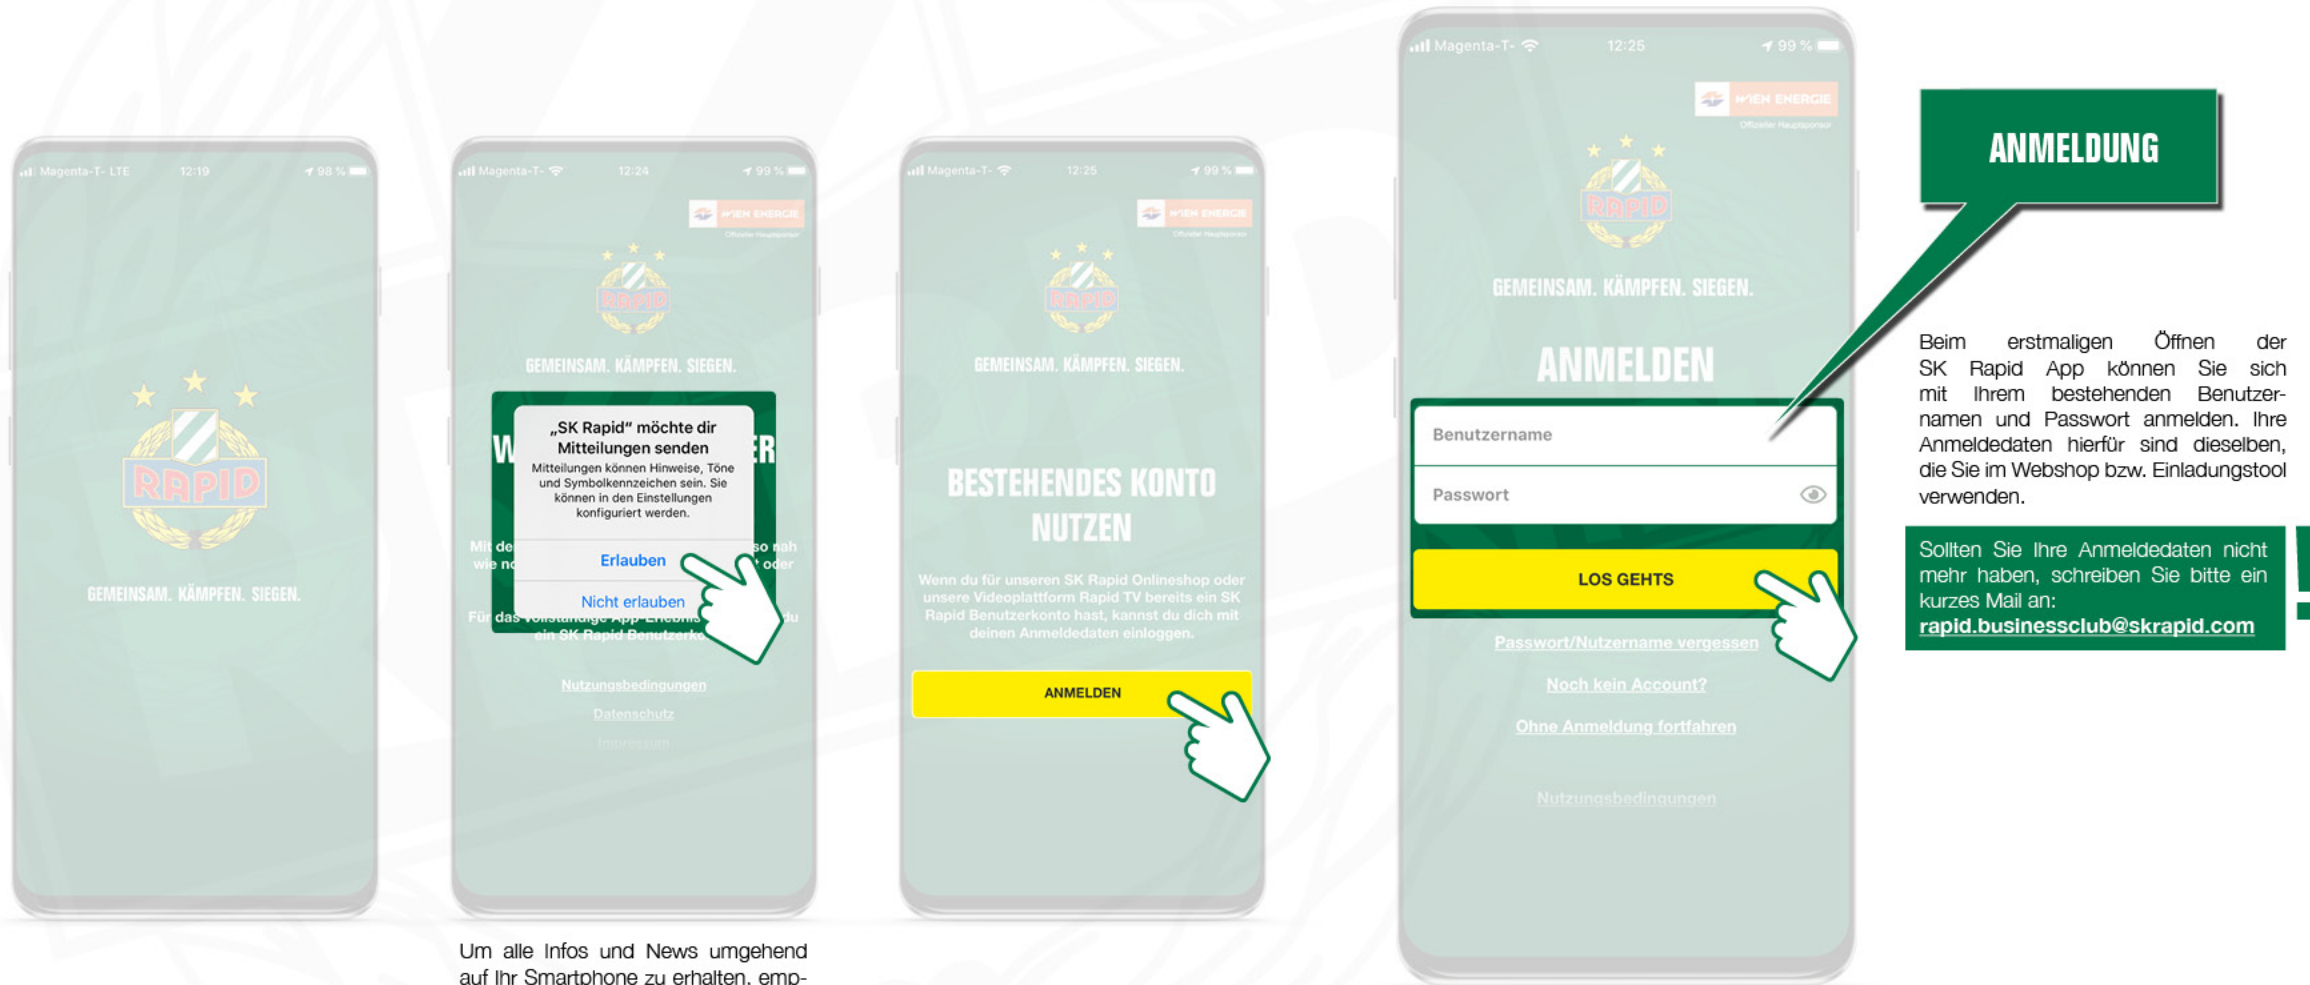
Magenta-T- LTE 12:19 98 %

RAPID

GEMEINSAM. KÄMPFEN. SIEGEN.

Magenta-T- 12:24 99 %

WIEN ENERGIE

RAPID

GEMEINSAM. KÄMPFEN. SIEGEN.

„SK Rapid“ möchte dir Mitteilungen senden

Mitteilungen können Hinweise, Töne und Symbolkennzeichen sein. Sie können in den Einstellungen konfiguriert werden.

Erlauben

Nicht erlauben

Nutzungsbedingungen

Datenschutz

Impressum

Um alle Infos und News umgehend auf Ihr Smartphone zu erhalten, emp-

Magenta-T- 12:25 99 %

WIEN ENERGIE

RAPID

GEMEINSAM. KÄMPFEN. SIEGEN.

BESTEHENDES KONTO NUTZEN

Wenn du für unseren SK Rapid Onlineshop oder unsere Videoplattform Rapid TV bereits ein SK Rapid Benutzerkonto hast, kannst du dich mit deinen Anmeldedaten einloggen.

ANMELDEN

Magenta-T- 12:25 99 %

WIEN ENERGIE

Offizieller Hauptsponsor

RAPID

GEMEINSAM. KÄMPFEN. SIEGEN.

ANMELDEN

Benutzername

Passwort

LOS GEHTS

Passwort/Nutzername vergessen

Noch kein Account?

Ohne Anmeldung fortfahren

Nutzungsbedingungen

ANMELDUNG

Beim erstmaligen Öffnen der SK Rapid App können Sie sich mit Ihrem bestehenden Benutzernamen und Passwort anmelden. Ihre Anmeldedaten hierfür sind dieselben, die Sie im Webshop bzw. Einladungstool verwenden.

Sollten Sie Ihre Anmeldedaten nicht mehr haben, schreiben Sie bitte ein kurzes Mail an: rapid.businessclub@skrapid.com